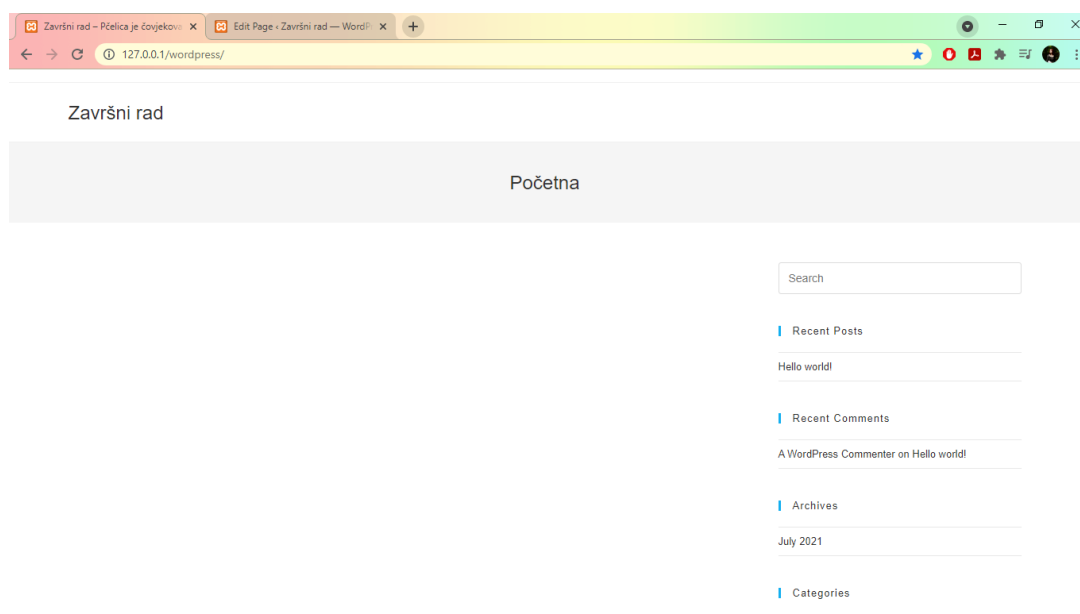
Završni rad – Pčelica je čovjekova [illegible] ×
Edit Page ‹ Završni rad — WordP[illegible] ×
+

127.0.0.1/wordpress/

Završni rad

Početna

Search

Recent Posts

Hello world!

Recent Comments

A WordPress Commenter on Hello world!

Archives

July 2021

Categories